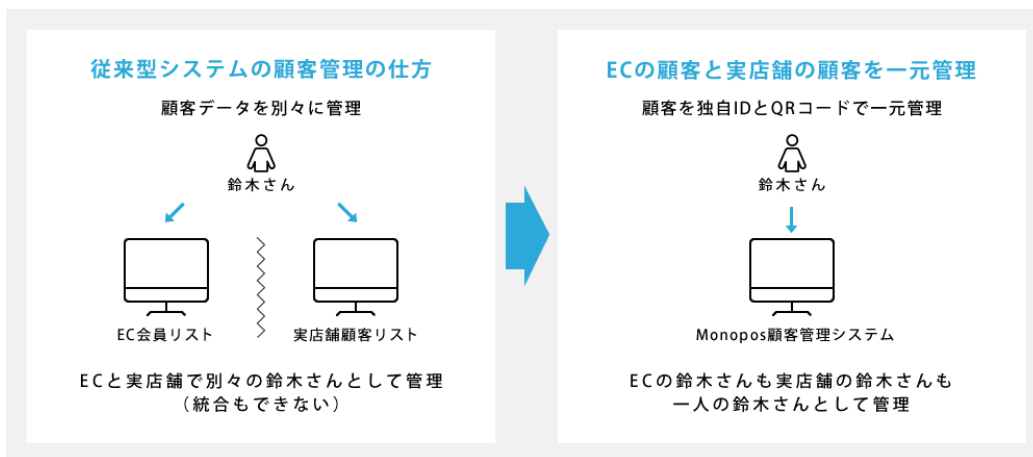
従来型システムの顧客管理の仕方

顧客データを別々に管理

鈴木さん

EC会員リスト

実店舗顧客リスト

ECと実店舗で別々の鈴木さんとして管理
（統合もできない）

ECの顧客と実店舗の顧客を一元管理

顧客を独自IDとQRコードで一元管理

鈴木さん

Monopos顧客管理システム

ECの鈴木さんも実店舗の鈴木さんも
一人の鈴木さんとして管理